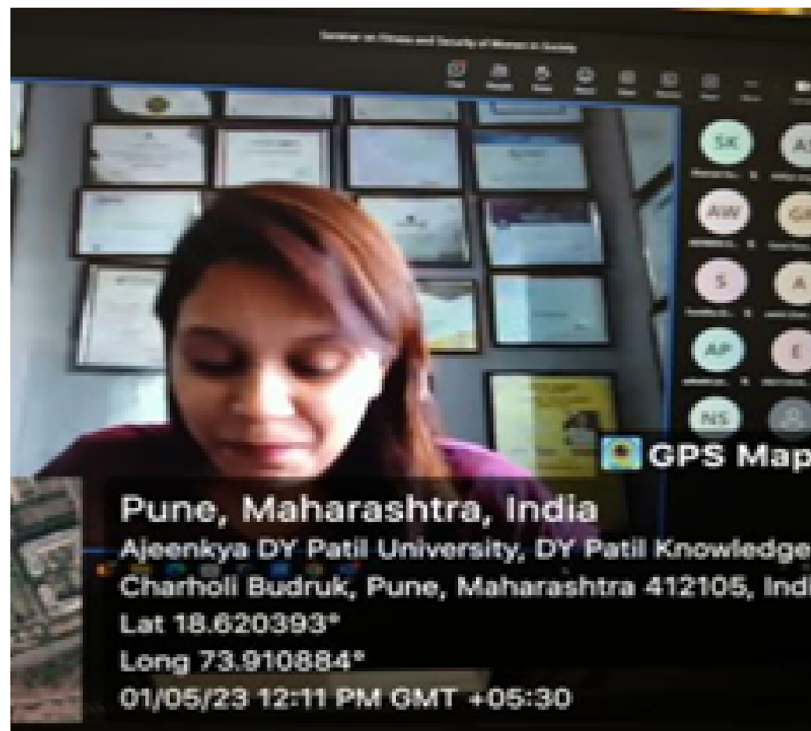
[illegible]

SK
AW
S
AP
NS

GPS Map

Pune, Maharashtra, India
Ajeenkya DY Patil University, DY Patil Knowledge
Charholi Budruk, Pune, Maharashtra 412105, Indi
Lat 18.620393°
Long 73.910884°
01/05/23 12:11 PM GMT +05:30